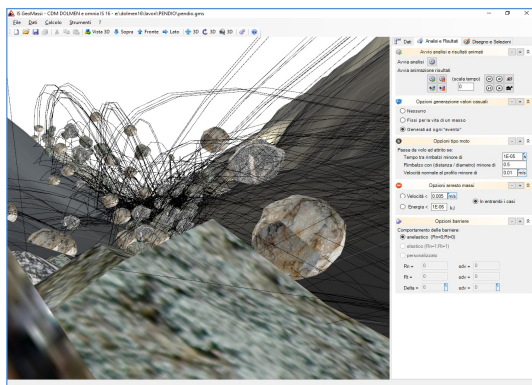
IS GeoMassi - CDM DOLMEN e omnia IS 16 - e:\dolmen16\lavori\PENDIO\pendio.gms

File Dati Calcolo Strumenti ?

Vista 3D Sopra Fronte Lato 3D 3D 3D 3D

Dati Analisi e Risultati Disegno e Selezioni

Avvio analisi e risultati animati

Avvia analisi

Avvia animazione risultati

(scala tempo)

0

Opzioni generazione valori casuali

Nessuno

Fissi per la vita di un masso

Generati ad ogni "evento"

Opzioni tipo moto

Passa da volo ad attrito se:

Tempo tra limbalzi minore di 1E-05

Rimbalzo con (distanza / diametro) minore di 0.5

Velocità normale al profilo minore di 0.01 m/s

Opzioni arresto massi

Velocità < 0.005 m/s

Energia < 1E-05 kJ

In entrambi i casi

Opzioni barriere

Comportamento della barriera

anelastico (Rn=0,Rt=0)

elastico (Rn=1,Rt=1)

personalizzato

Rn = 0 adv = 0

Rt = 0 adv = 0

Delta = 0 adv = 0